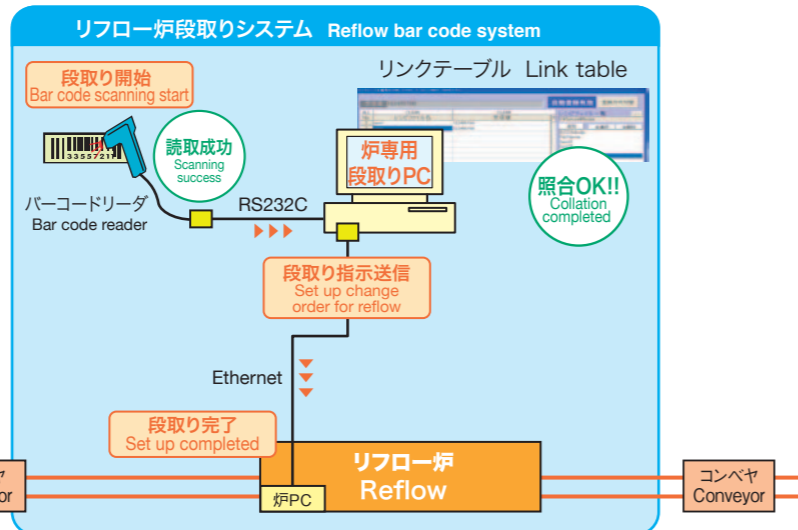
リフロー炉段取りシステム Reflow bar code system

段取り開始
Bar code scanning start

リンクテーブル Link table

読取成功
Scanning success

33557217

炉専用
段取りPC

照合OK!!
Collation completed

バーコードリーダ
Bar code reader

RS232C

段取り指示送信
Set up change order for reflow

Ethernet

段取り完了
Set up completed

ヤ
or

リフロー炉
Reflow

炉PC

コンベヤ
Conveyor